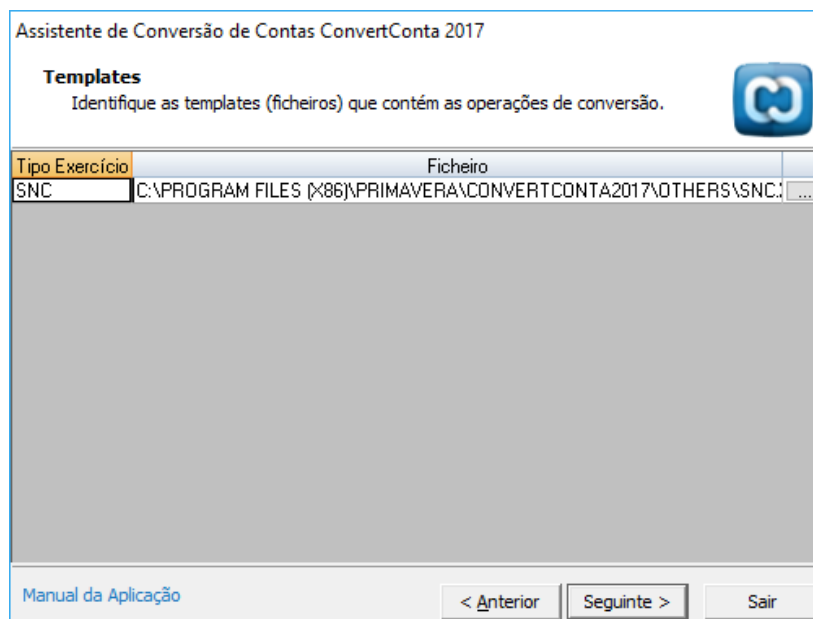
Assistente de Conversão de Contas ConvertConta 2017

**Templates**
Identifique as templates (ficheiros) que contém as operações de conversão.

| Tipo Exercício | Ficheiro | |
|---|---|---|
| SNC | C:\PROGRAM FILES (X86)\PRIMAVERA\CONVERTCONTA2017\OTHERS\SNC.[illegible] | ... |

Manual da Aplicação

< Anterior | Seguinte > | Sair